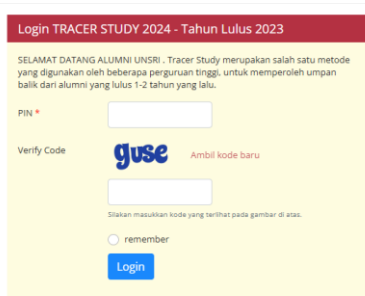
Login TRACER STUDY 2024 - Tahun Lulus 2023

SELAMAT DATANG ALUMNI UNSRI . Tracer Study merupakan salah satu metode yang digunakan oleh beberapa perguruan tinggi, untuk memperoleh umpan balik dari alumni yang lulus 1-2 tahun yang lalu.

PIN *

Verify Code

guse

Ambil kode baru

Silakan masukkan kode yang terlihat pada gambar di atas.

remember

Login